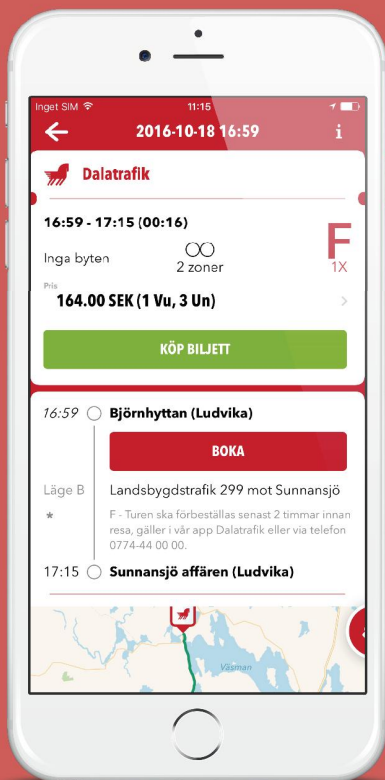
Inget SIM 11:15

2016-10-18 16:59

i

Dalatrafik

16:59 - 17:15 (00:16)

Inga byten

2 zoner

F

1X

Pris

164.00 SEK (1 Vu, 3 Un)

KÖP BILJETT

16:59 Björnhyttan (Ludvika)

BOKA

Läge B Landsbygdstrafik 299 mot Sunnansjö

*

F - Turen ska förbeställas senast 2 timmar innan resa, gäller i vår app Dalatrafik eller via telefon 0774-44 00 00.

17:15 Sunnansjö affären (Ludvika)

Väsman